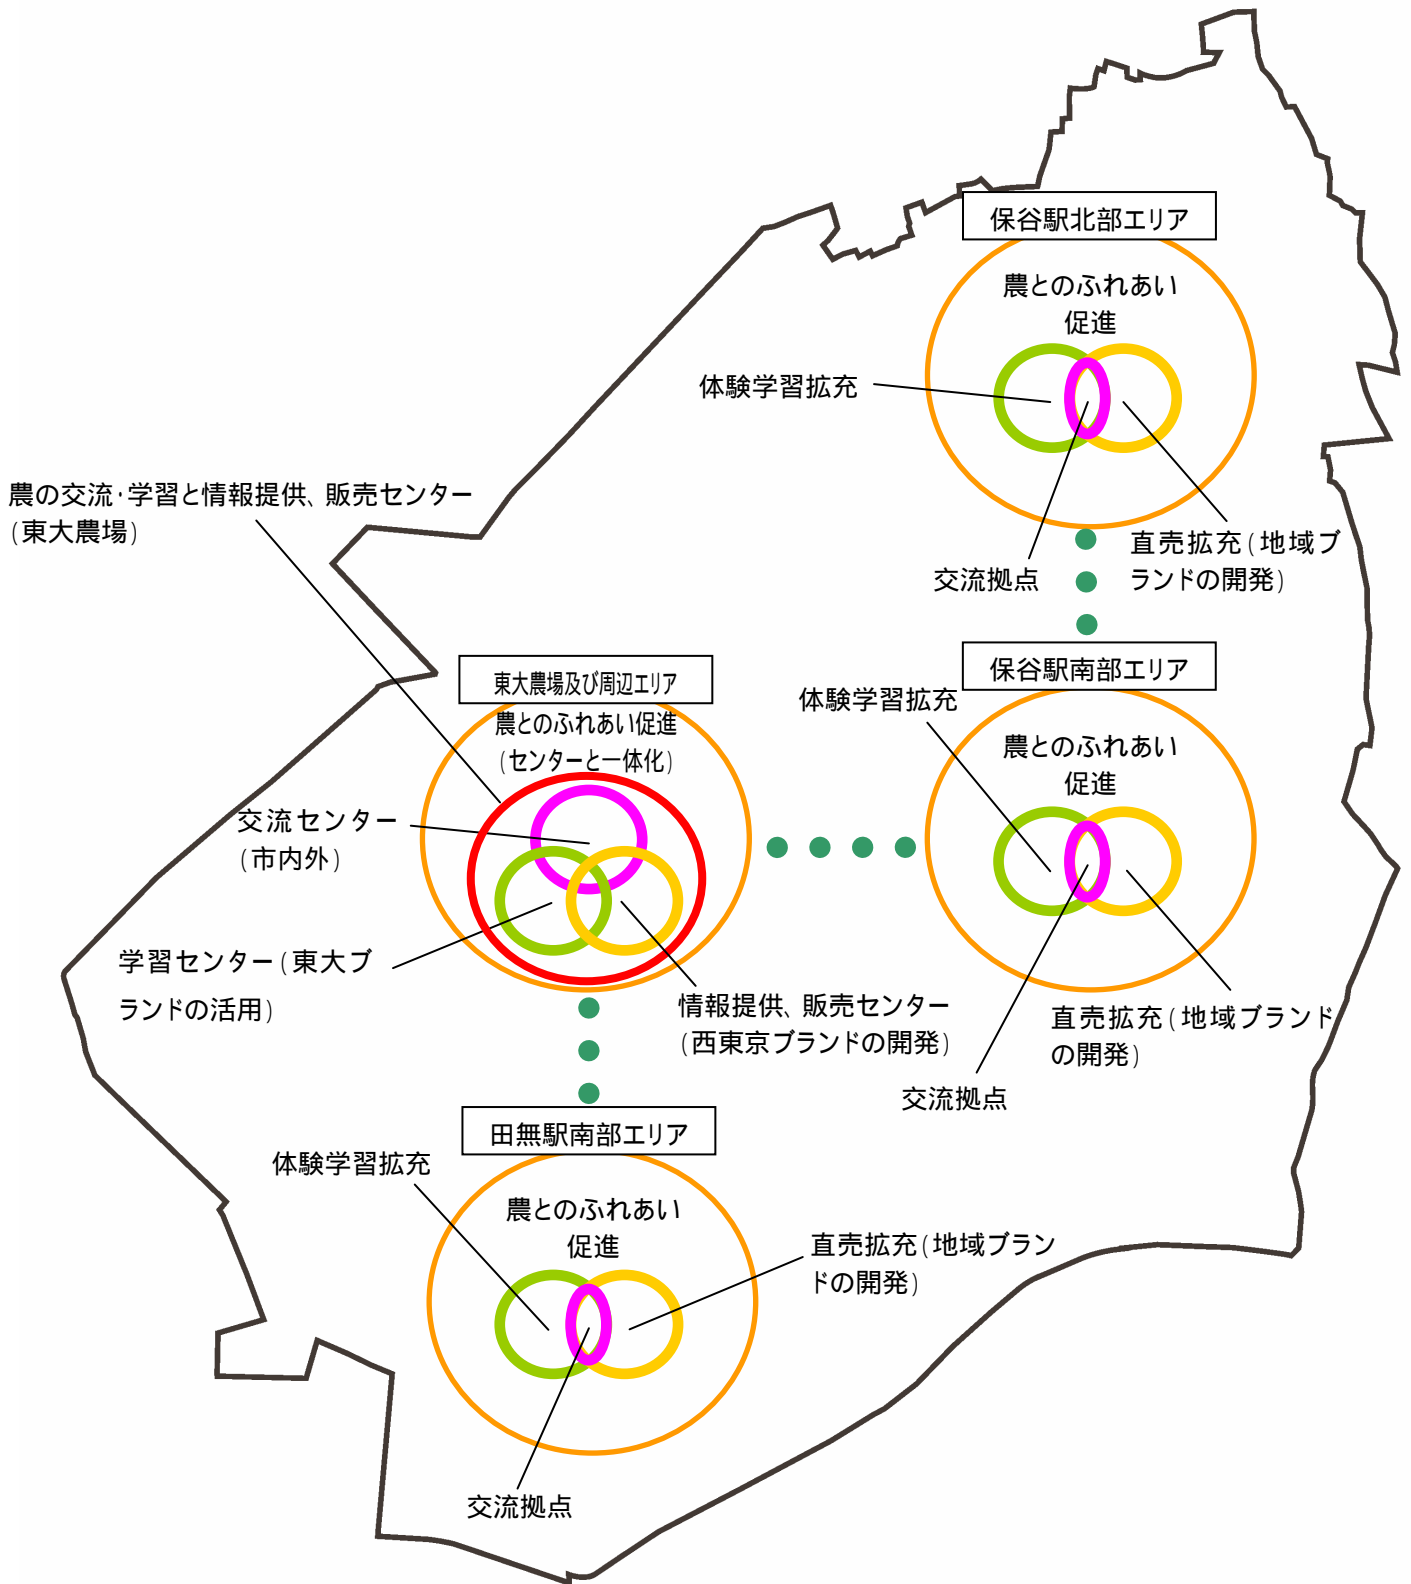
保谷駅北部エリア

農とのふれあい
促進

体験学習拡充

交流拠点

直売拡充（地域ブランドの開発）

農の交流・学習と情報提供、販売センター（東大農場）

東大農場及び周辺エリア

農とのふれあい促進（センターと一体化）

交流センター（市内外）

学習センター（東大ブランドの活用）

情報提供、販売センター（西東京ブランドの開発）

保谷駅南部エリア

体験学習拡充

農とのふれあい
促進

直売拡充（地域ブランドの開発）

交流拠点

田無駅南部エリア

体験学習拡充

農とのふれあい
促進

直売拡充（地域ブランドの開発）

交流拠点